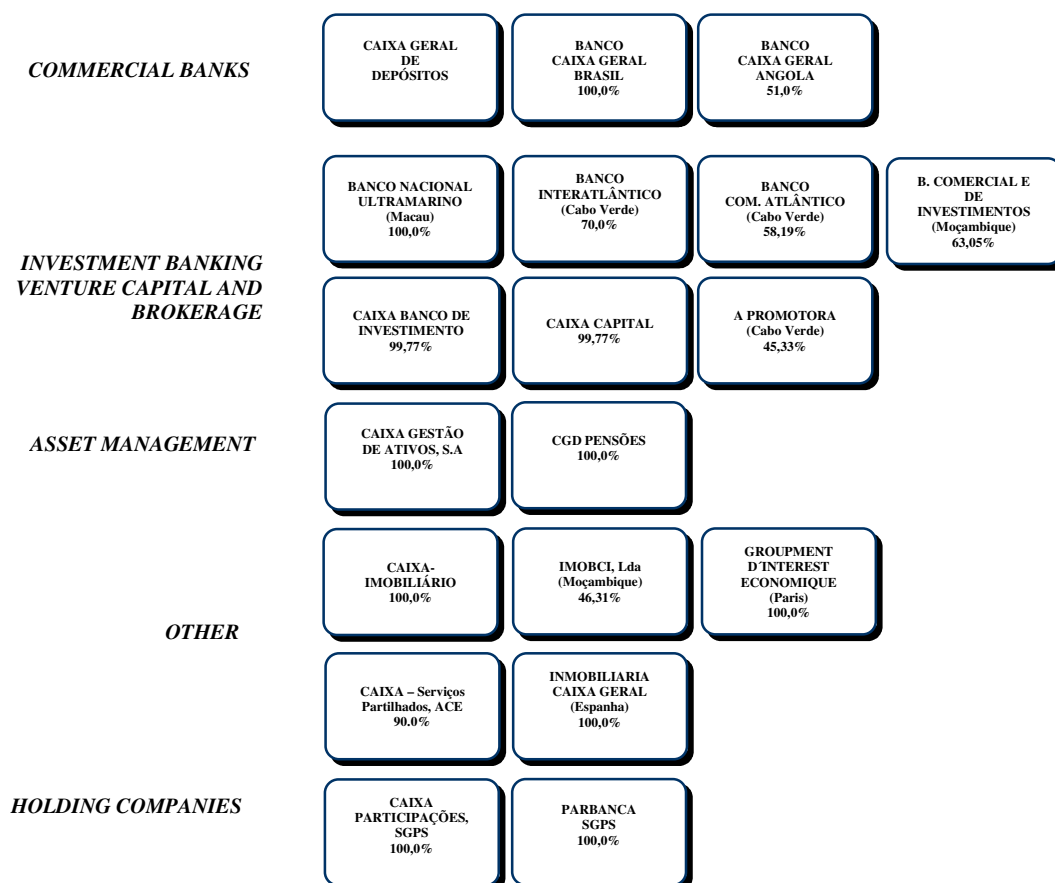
COMMERCIAL BANKS

CAIXA GERAL DE DEPÓSITOS

BANCO CAIXA GERAL BRASIL 100,0%

BANCO CAIXA GERAL ANGOLA 51,0%

INVESTMENT BANKING VENTURE CAPITAL AND BROKERAGE

BANCO NACIONAL ULTRAMARINO (Macau) 100,0%

BANCO INTERATLÂNTICO (Cabo Verde) 70,0%

BANCO COM. ATLÂNTICO (Cabo Verde) 58,19%

B. COMERCIAL E DE INVESTIMENTOS (Moçambique) 63,05%

CAIXA BANCO DE INVESTIMENTO 99,77%

CAIXA CAPITAL 99,77%

A PROMOTORA (Cabo Verde) 45,33%

ASSET MANAGEMENT

CAIXA GESTÃO DE ATIVOS, S.A 100,0%

CGD PENSÕES 100,0%

OTHER

CAIXA-IMOBILIÁRIO 100,0%

IMOBCI, Lda (Moçambique) 46,31%

GROUPMENT D´INTEREST ECONOMIQUE (Paris) 100,0%

CAIXA – Serviços Partilhados, ACE 90.0%

INMOBILIARIA CAIXA GERAL (Espanha) 100,0%

HOLDING COMPANIES

CAIXA PARTICIPAÇÕES, SGPS 100,0%

PARBANCA SGPS 100,0%